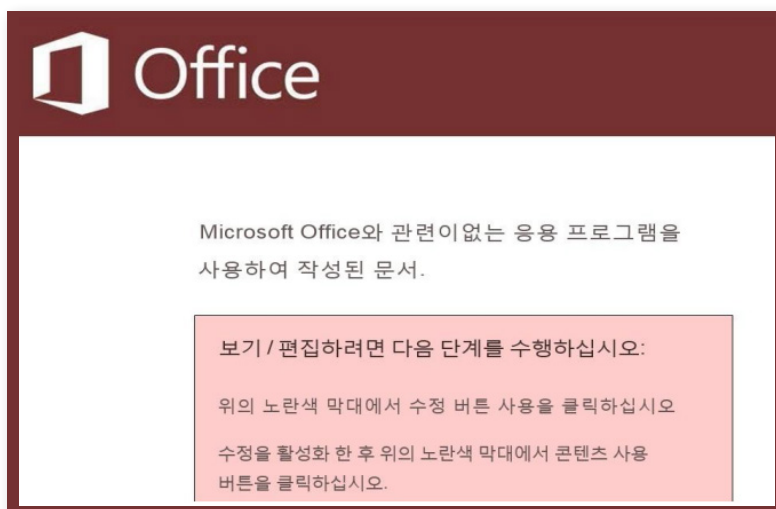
Office

Microsoft Office와 관련이없는 응용 프로그램을 사용하여 작성된 문서.

보기 / 편집하려면 다음 단계를 수행하십시오:

위의 노란색 막대에서 수정 버튼 사용을 클릭하십시오

수정을 활성화 한 후 위의 노란색 막대에서 콘텐츠 사용 버튼을 클릭하십시오.